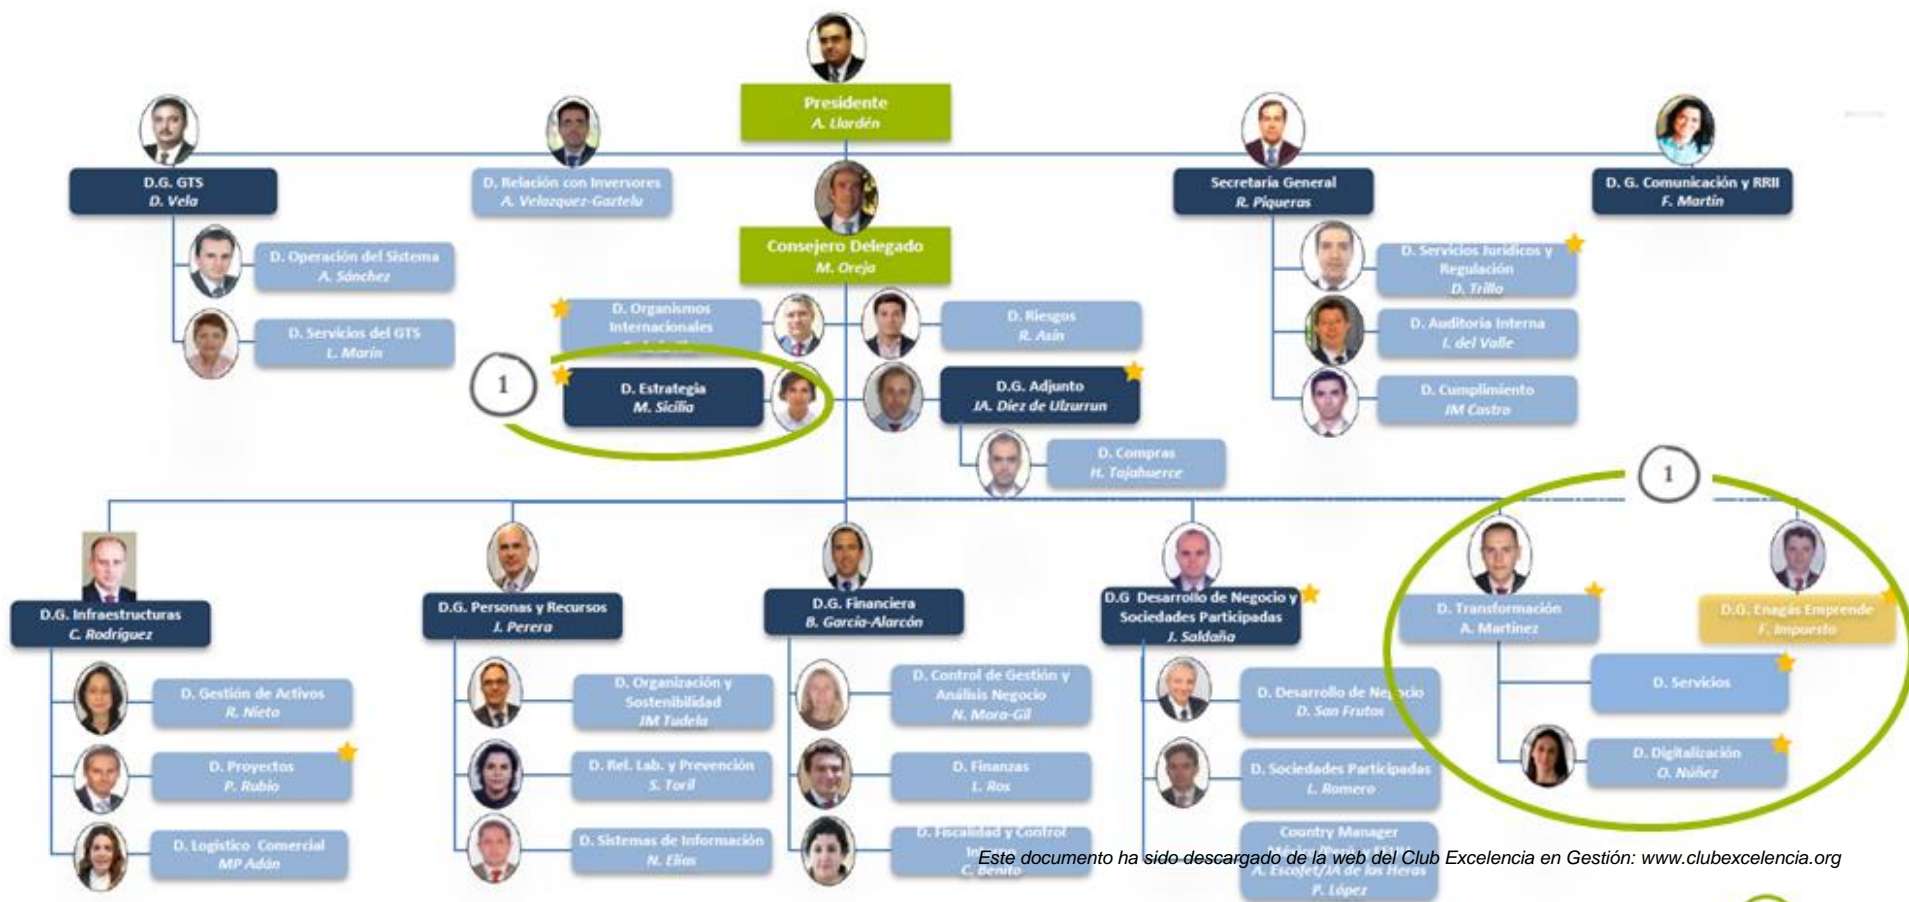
Presidente
A. Llardén

D.G. GTS
D. Vela

D. Relación con Inversores
A. Velazquez-Gaztelu

Secretaría General
R. Piqueras

D. G. Comunicación y RRII
F. Martín

Consejero Delegado
M. Oreja

D. Operación del Sistema
A. Sánchez

D. Servicios del GTS
L. Marín

D. Organismos Internacionales
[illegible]

D. Riesgos
R. Asín

1

D. Estrategia
M. Sicilia

D.G. Adjunto
JA. Díez de Ulzurrun

D. Compras
H. Tajahuerce

D. Servicios Jurídicos y Regulación
D. Trillo

D. Auditoría Interna
I. del Valle

D. Cumplimiento
JM Castro

1

D.G. Infraestructuras
C. Rodríguez

D. Gestión de Activos
R. Nieto

D. Proyectos
P. Rubio

D. Logístico Comercial
MP Adán

D.G. Personas y Recursos
J. Perera

D. Organización y Sostenibilidad
JM Tudela

D. Rel. Lab. y Prevención
S. Toril

D. Sistemas de Información
N. Elías

D.G. Financiera
B. García-Alarcón

D. Control de Gestión y Análisis Negocio
N. Mora-Gil

D. Finanzas
L. Ros

D. Fiscalidad y Control Interno
C. Benito

D.G Desarrollo de Negocio y Sociedades Participadas
J. Saldaña

D. Desarrollo de Negocio
D. San Frutos

D. Sociedades Participadas
L. Romero

Country Manager
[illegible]
A. Escofet/JA de las Heras
P. López

D. Transformación
A. Martínez

D.G. Enagás Emprende
F. Impuesto

D. Servicios

D. Digitalización
O. Núñez

Este documento ha sido descargado de la web del Club Excelencia en Gestión: www.clubexcelencia.org